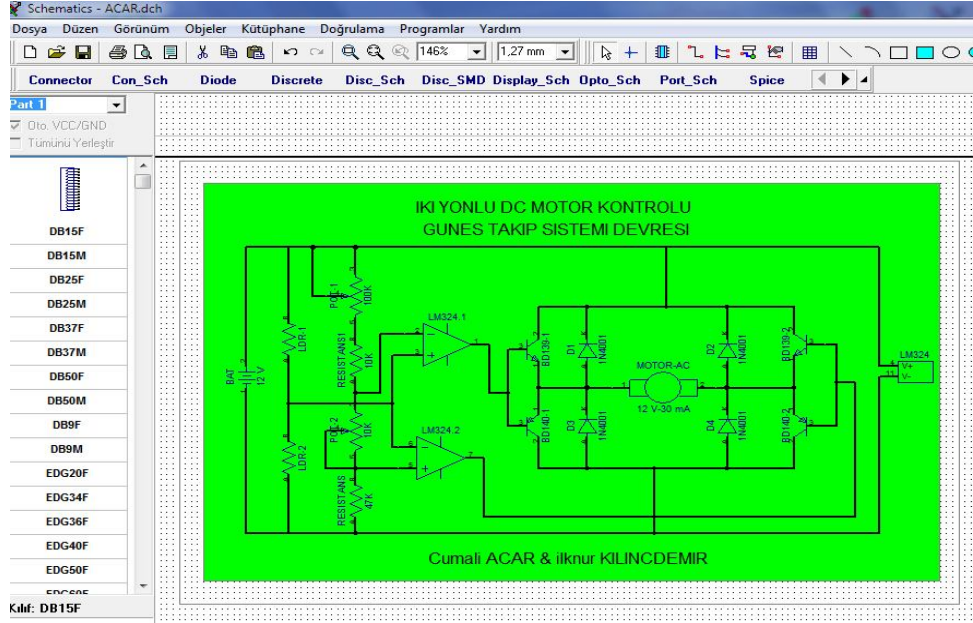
Schematics - ACAR.dch

Dosya Düzen Görünüm Objeler Kütüphane Doğrulama Programlar Yardım

146%
1,27 mm

Connector Con_Sch Diode Discrete Disc_Sch Disc_SMD Display_Sch Opto_Sch Port_Sch Spice

Part 1
Oto. VCC/GND
Tümünü Yerleştir

DB15F
DB15M
DB25F
DB25M
DB37F
DB37M
DB50F
DB50M
DB9F
DB9M
EDG20F
EDG34F
EDG36F
EDG40F
EDG50F

Kılıf: DB15F

IKI YONLU DC MOTOR KONTROLU
GUNES TAKIP SISTEMI DEVRESI

POT.1
100K
LDR.1
RESISTANS1
10K
BAT
12 V
LM324.1
POT.2
10K
LDR.2
RESISTANS
47K
LM324.2
BD139-1
D1
1N4001
BD140-1
D3
1N4001
MOTOR-AC
12 V-30 mA
D2
1N4001
D4
1N4001
BD139-2
BD140-2
LM324
V+
V-

Cumali ACAR & ilknur KILINCDEMIR